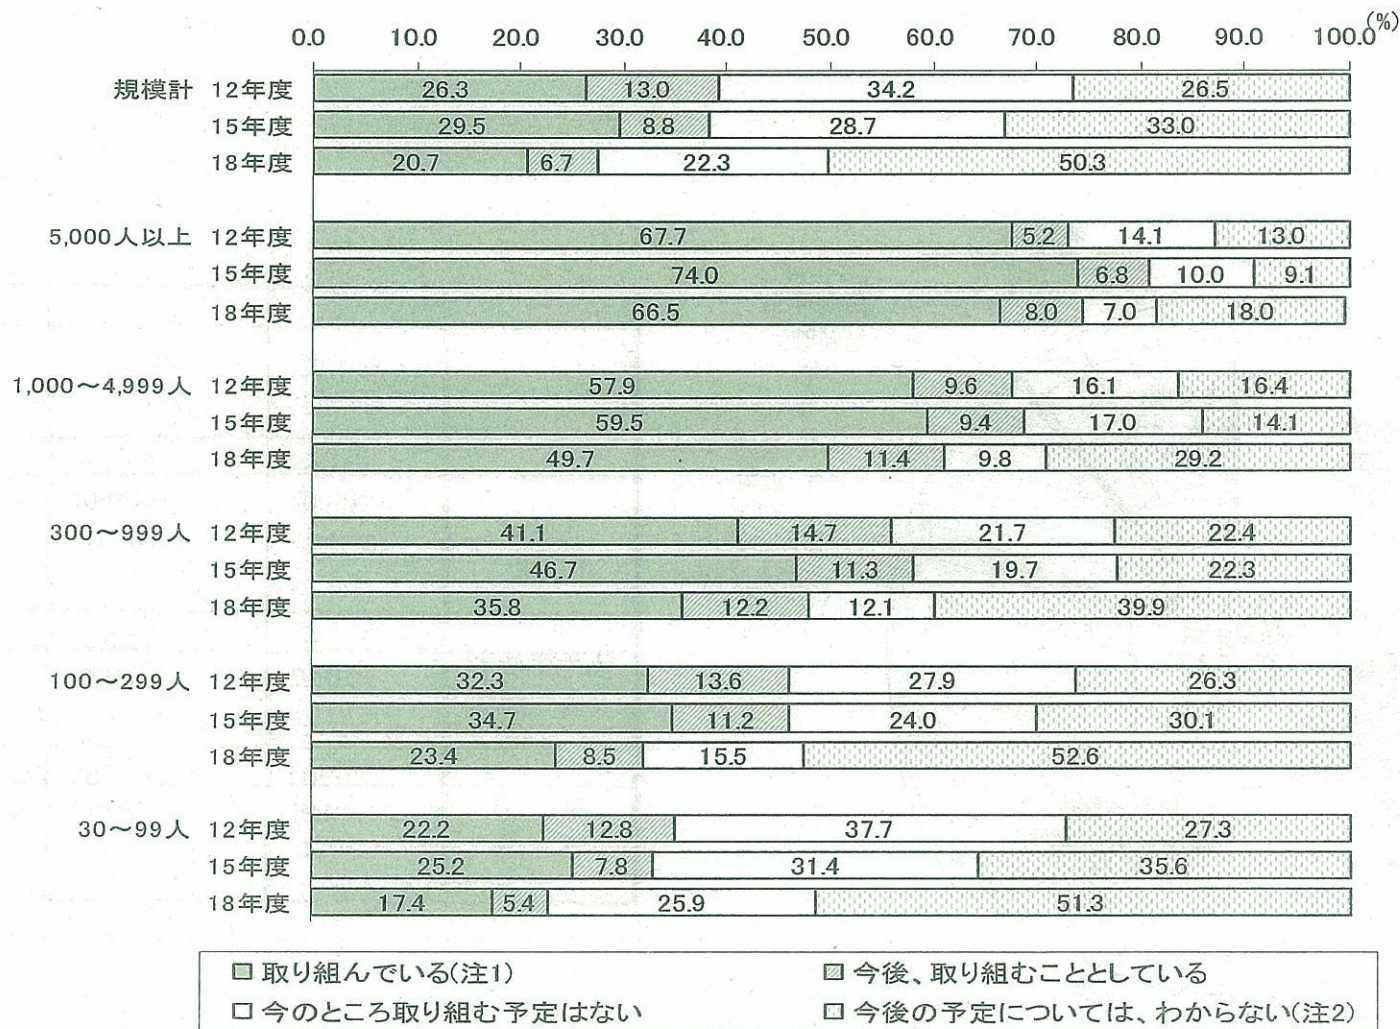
0.0 10.0 20.0 30.0 40.0 50.0 60.0 70.0 80.0 90.0 100.0 (%)

| | | 取り組んでいる(注1) | 今後、取り組むこととしている | 今のところ取り組む予定はない | 今後の予定については、わからない(注2) |
|---|---|---|---|---|---|
| 規模計 | 12年度 | 26.3 | 13.0 | 34.2 | 26.5 |
| | 15年度 | 29.5 | 8.8 | 28.7 | 33.0 |
| | 18年度 | 20.7 | 6.7 | 22.3 | 50.3 |
| 5,000人以上 | 12年度 | 67.7 | 5.2 | 14.1 | 13.0 |
| | 15年度 | 74.0 | 6.8 | 10.0 | 9.1 |
| | 18年度 | 66.5 | 8.0 | 7.0 | 18.0 |
| 1,000〜4,999人 | 12年度 | 57.9 | 9.6 | 16.1 | 16.4 |
| | 15年度 | 59.5 | 9.4 | 17.0 | 14.1 |
| | 18年度 | 49.7 | 11.4 | 9.8 | 29.2 |
| 300〜999人 | 12年度 | 41.1 | 14.7 | 21.7 | 22.4 |
| | 15年度 | 46.7 | 11.3 | 19.7 | 22.3 |
| | 18年度 | 35.8 | 12.2 | 12.1 | 39.9 |
| 100〜299人 | 12年度 | 32.3 | 13.6 | 27.9 | 26.3 |
| | 15年度 | 34.7 | 11.2 | 24.0 | 30.1 |
| | 18年度 | 23.4 | 8.5 | 15.5 | 52.6 |
| 30〜99人 | 12年度 | 22.2 | 12.8 | 37.7 | 27.3 |
| | 15年度 | 25.2 | 7.8 | 31.4 | 35.6 |
| | 18年度 | 17.4 | 5.4 | 25.9 | 51.3 |

取り組んでいる(注1)
今後、取り組むこととしている
今のところ取り組む予定はない
今後の予定については、わからない(注2)